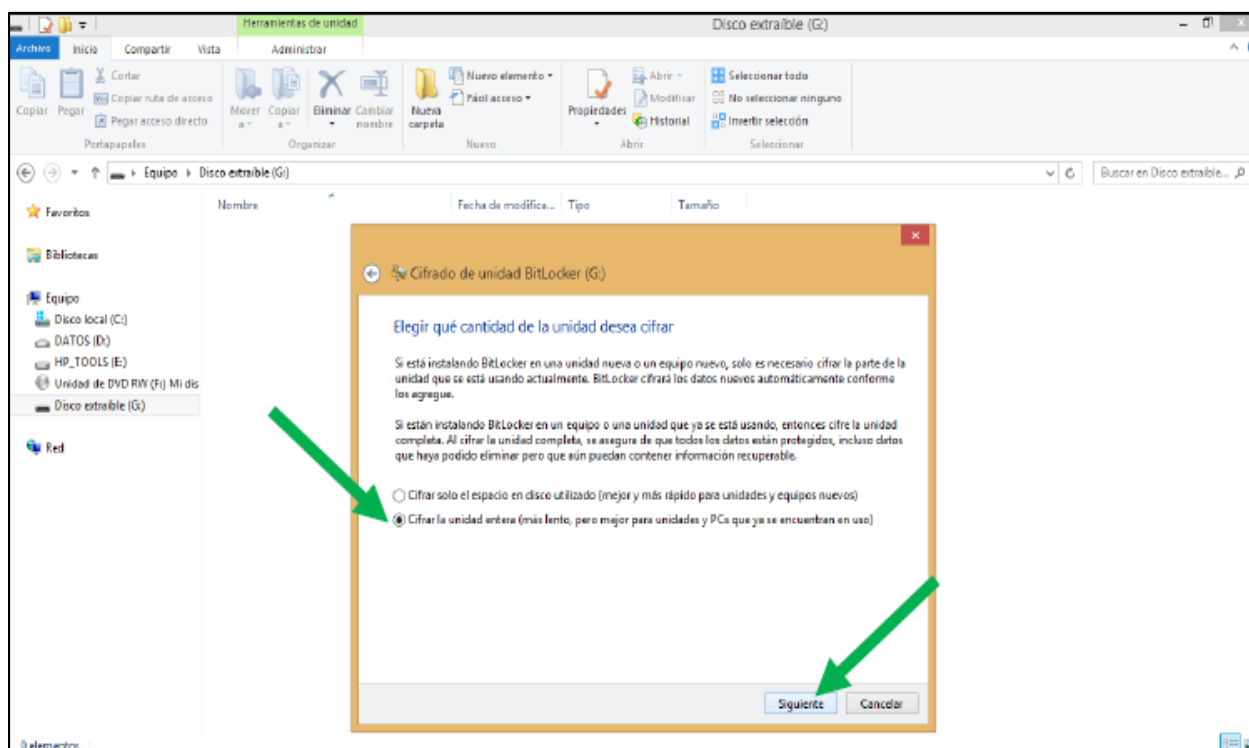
Herramientas de unidad

Disco extraíble (G:)

Archivo Inicio Compartir Vista Administrar

Cortar
Copiar ruta de acceso
Pegar acceso directo
Copiar Pegar
Portapapeles

Mover a Copiar a Eliminar Cambiar nombre
Organizar

Nuevo elemento
Fácil acceso
Nueva carpeta
Nuevo

Abrir
Modificar
Historial
Propiedades
Abrir

Seleccionar todo
No seleccionar ninguno
Invertir selección
Seleccionar

Equipo › Disco extraíble (G:)

Buscar en Disco extraíble...

Favoritos

Bibliotecas

Equipo
Disco local (C:)
DATOS (D:)
HP_TOOLS (E:)
Unidad de DVD RW (F:) Mi dis
Disco extraíble (G:)

Red

Nombre Fecha de modifica... Tipo Tamaño

Cifrado de unidad BitLocker (G:)

Elegir qué cantidad de la unidad desea cifrar

Si está instalando BitLocker en una unidad nueva o un equipo nuevo, solo es necesario cifrar la parte de la unidad que se está usando actualmente. BitLocker cifrará los datos nuevos automáticamente conforme los agregue.

Si están instalando BitLocker en un equipo o una unidad que ya se está usando, entonces cifre la unidad completa. Al cifrar la unidad completa, se asegura de que todos los datos están protegidos, incluso datos que haya podido eliminar pero que aún puedan contener información recuperable.

Cifrar solo el espacio en disco utilizado (mejor y más rápido para unidades y equipos nuevos)
Cifrar la unidad entera (más lento, pero mejor para unidades y PCs que ya se encuentran en uso)

Siguiente Cancelar

0 elementos